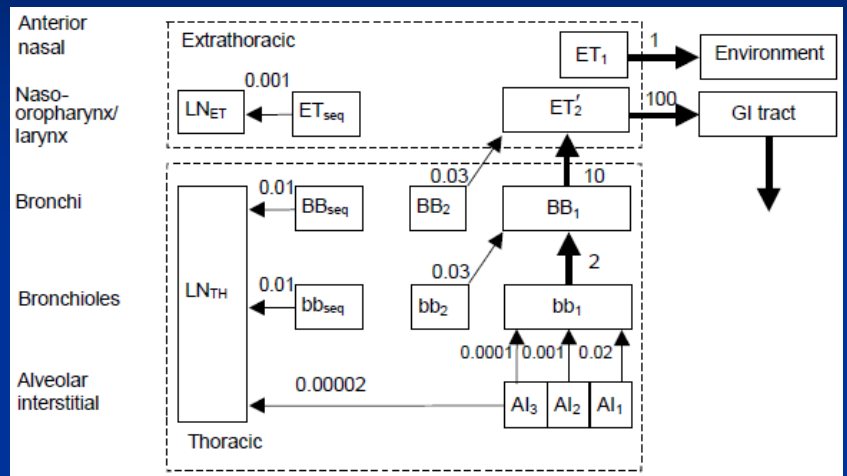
Anterior nasal

Naso-oropharynx/larynx

Bronchi

Bronchioles

Alveolar interstitial

Extrathoracic

$ET_1$

1

Environment

0.001

$LN_{ET}$

$ET_{seq}$

$ET_2'$

100

GI tract

0.03

10

$LN_{TH}$

0.01

$BB_{seq}$

$BB_2$

$BB_1$

0.03

2

0.01

$bb_{seq}$

$bb_2$

$bb_1$

0.0001

0.001

0.02

0.00002

$AI_3$

$AI_2$

$AI_1$

Thoracic